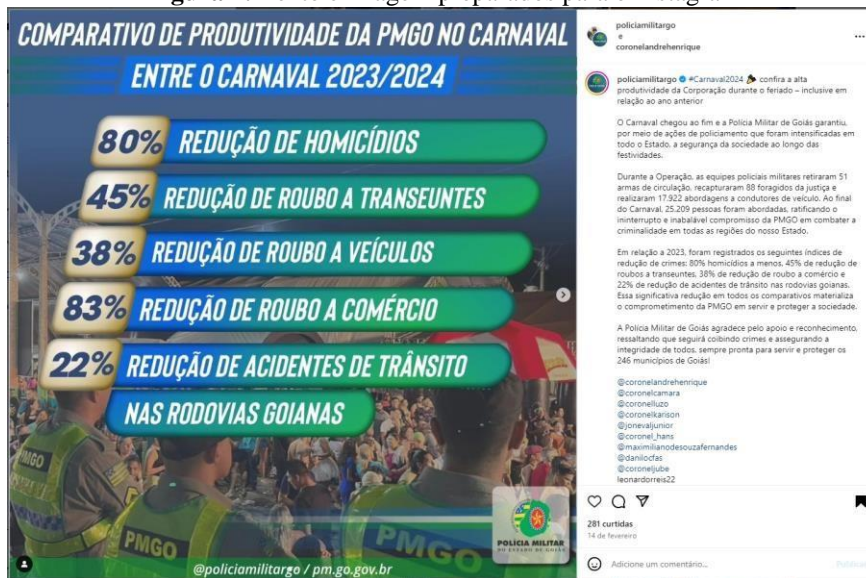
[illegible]

COMPARATIVO DE PRODUTIVIDADE DA PMGO NO CARNAVAL

ENTRE O CARNAVAL 2023/2024

80% REDUÇÃO DE HOMICÍDIOS

45% REDUÇÃO DE ROUBO A TRANSEUNTES

38% REDUÇÃO DE ROUBO A VEÍCULOS

83% REDUÇÃO DE ROUBO A COMÉRCIO

22% REDUÇÃO DE ACIDENTES DE TRÂNSITO NAS RODOVIAS GOIANAS

PMGO

PMGO

PMGO

POLÍCIA MILITAR DO ESTADO DE GOIÁS

@policiamilitargo / pm.go.gov.br

policiamilitargo e coronelandrehenrique

...

policiamilitargo #Carnaval2024 confira a alta produtividade da Corporação durante o feriado – inclusive em relação ao ano anterior

O Carnaval chegou ao fim e a Polícia Militar de Goiás garantiu, por meio de ações de policiamento que foram intensificadas em todo o Estado, a segurança da sociedade ao longo das festividades.

Durante a Operação, as equipes policiais militares retiraram 51 armas de circulação, recapturaram 88 foragidos da justiça e realizaram 17.922 abordagens a condutores de veículo. Ao final do Carnaval, 25.209 pessoas foram abordadas, ratificando o ininterrupto e inabalável compromisso da PMGO em combater a criminalidade em todas as regiões do nosso Estado.

Em relação a 2023, foram registrados os seguintes índices de redução de crimes: 80% homicídios a menos, 45% de redução de roubos a transeuntes, 38% de redução de roubo a comércio e 22% de redução de acidentes de trânsito nas rodovias goianas. Essa significativa redução em todos os comparativos materializa o comprometimento da PMGO em servir e proteger a sociedade.

A Polícia Militar de Goiás agradece pelo apoio e reconhecimento, ressaltando que seguirá coibindo crimes e assegurando a integridade de todos, sempre pronta para servir e proteger os 246 municípios de Goiás!

@coronelandrehenrique
@coronelcamara
@coronelluzo
@coronelkarison
@jonevaljunior
@coronel_hans
@maximilianodesouzafernandes
@danilocfas
@coroneljube
leonardorreis22

281 curtidas
14 de fevereiro

Adicione um comentário...

Publicar